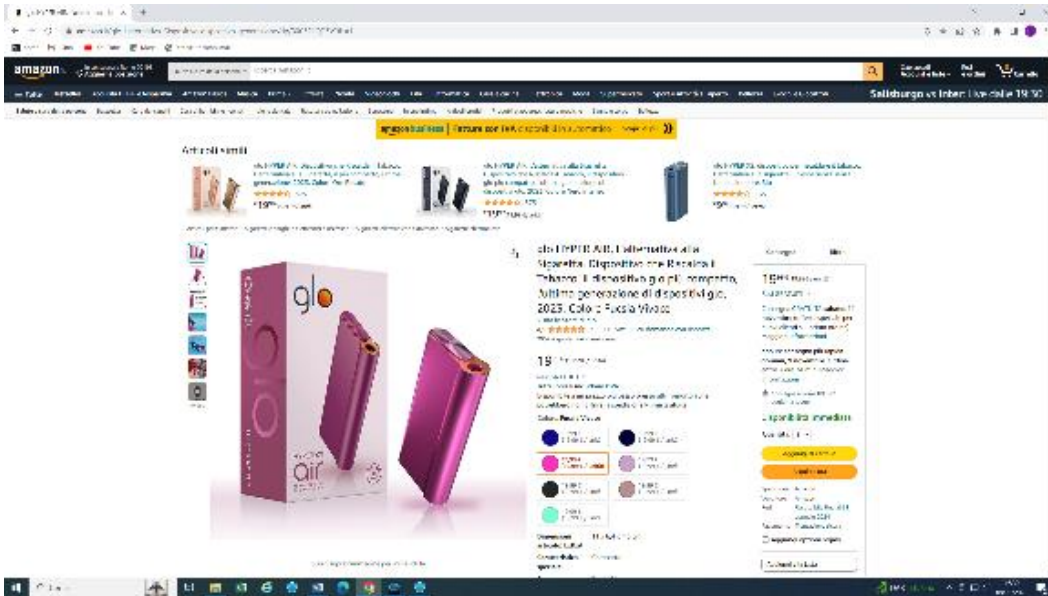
amazon

Salldungo vs Inter: Live dalle 19:30

amazon business | Fatture con IVA disponibili direttamente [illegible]

Articoli simili

glo HYPER AIR, L'alternativa alla Sigaretta, Dispositivo che Riscalda il Tabacco, il dispositivo glo più compatto, l'ultima generazione di dispositivi glo, 2023, Colore Fucsia Vivace

19 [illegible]

Colore: Fucsia Vivace

Disponibilità immediata

glo

air

glo

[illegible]